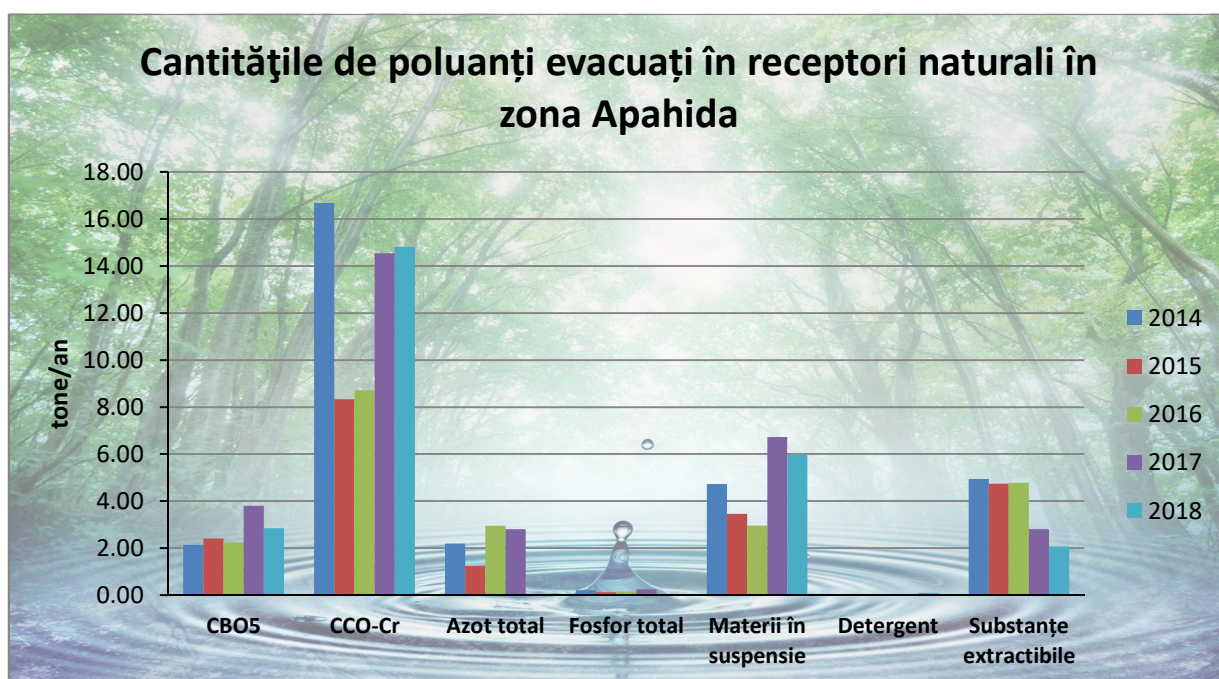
Cantităţile de poluanți evacuați în receptori naturali în zona Apahida

tone/an

18.00
16.00
14.00
12.00
10.00
8.00
6.00
4.00
2.00
0.00

CBO5
CCO-Cr
Azot total
Fosfor total
Materii în suspensie
Detergent
Substanțe extractibile

2014
2015
2016
2017
2018